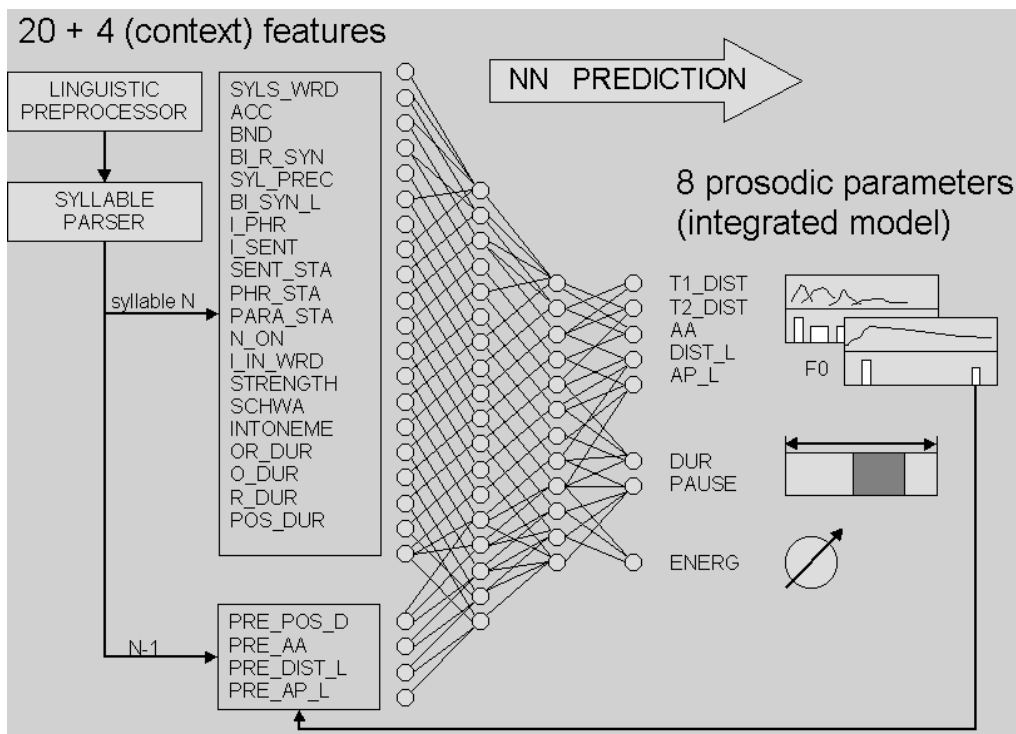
20 + 4 (context) features

LINGUISTIC PREPROCESSOR

SYLLABLE PARSER

syllable N

N-1

SYLS_WRD
ACC
BND
BI_R_SYN
SYL_PREC
BI_SYN_L
I_PHR
I_SENT
SENT_STA
PHR_STA
PARA_STA
N_ON
I_IN_WRD
STRENGTH
SCHWA
INTONEME
OR_DUR
O_DUR
R_DUR
POS_DUR

PRE_POS_D
PRE_AA
PRE_DIST_L
PRE_AP_L

NN PREDICTION

8 prosodic parameters (integrated model)

T1_DIST
T2_DIST
AA
DIST_L
AP_L

F0

DUR
PAUSE

ENERG